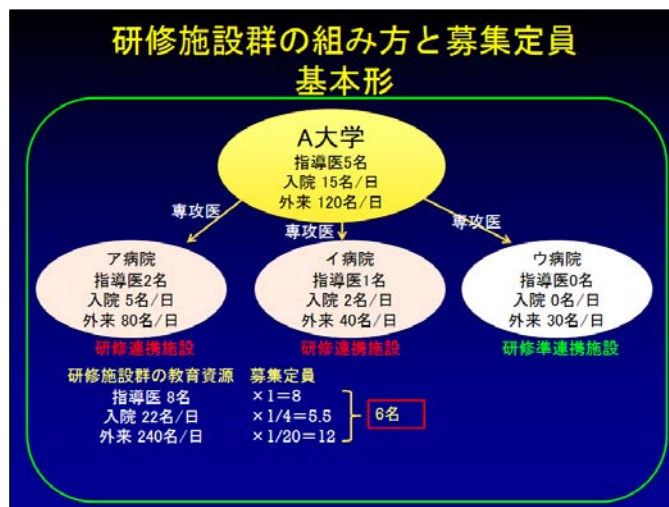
研修施設群の組み方と募集定員
基本形

A大学
指導医5名
入院 15名/日
外来 120名/日

専攻医
専攻医
専攻医

ア病院
指導医2名
入院 5名/日
外来 80名/日
研修連携施設

イ病院
指導医1名
入院 2名/日
外来 40名/日
研修連携施設

ウ病院
指導医0名
入院 0名/日
外来 30名/日
研修準連携施設

研修施設群の教育資源　募集定員
指導医 8名　×1=8
入院 22名/日　×1/4=5.5
外来 240名/日　×1/20=12
6名